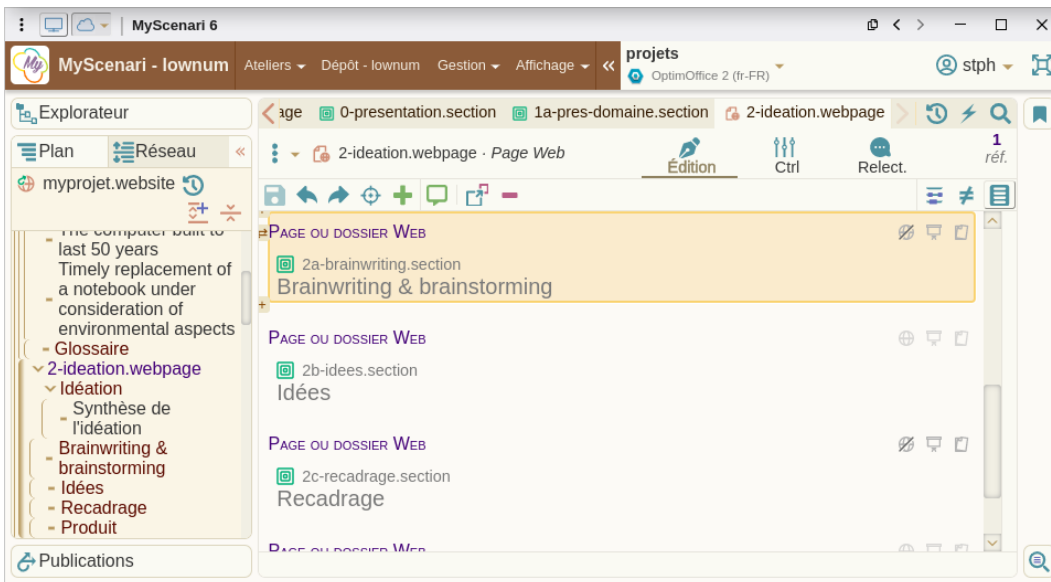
MyScenari 6

MyScenari - lownum Ateliers Dépôt - lownum Gestion Affichage projets OptimOffice 2 (fr-FR) stph

Explorateur

Plan Réseau

myprojet.website

The computer built to last 50 years
Timely replacement of a notebook under consideration of environmental aspects
Glossaire
2-ideation.webpage
Idéation
Synthèse de l'idéation
Brainwriting & brainstorming
Idées
Recadrage
Produit

Publications

age 0-presentation.section 1a-pres-domaine.section 2-ideation.webpage

2-ideation.webpage · Page Web

Édition Ctrl Relect. 1 réf.

Page ou dossier Web
2a-brainwriting.section
Brainwriting & brainstorming

Page ou dossier Web
2b-idees.section
Idées

Page ou dossier Web
2c-recadrage.section
Recadrage

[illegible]